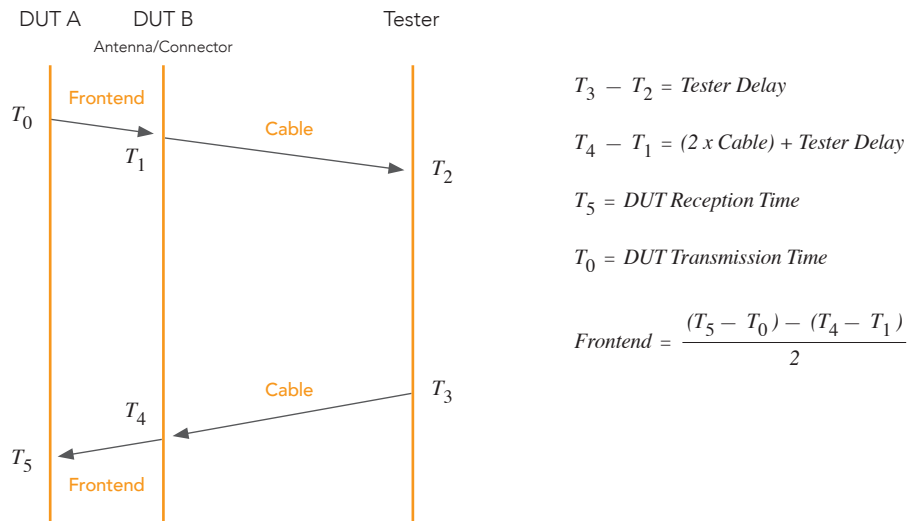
DUT A DUT B Tester

Antenna/Connector

Frontend

$T_0$

Cable

$T_1$

$T_2$

Cable

$T_3$

$T_4$

$T_5$

Frontend

$T_3 - T_2 = Tester\ Delay$

$T_4 - T_1 = (2\ x\ Cable) + Tester\ Delay$

$T_5 = DUT\ Reception\ Time$

$T_0 = DUT\ Transmission\ Time$

$Frontend = \frac{(T_5 - T_0) - (T_4 - T_1)}{2}$